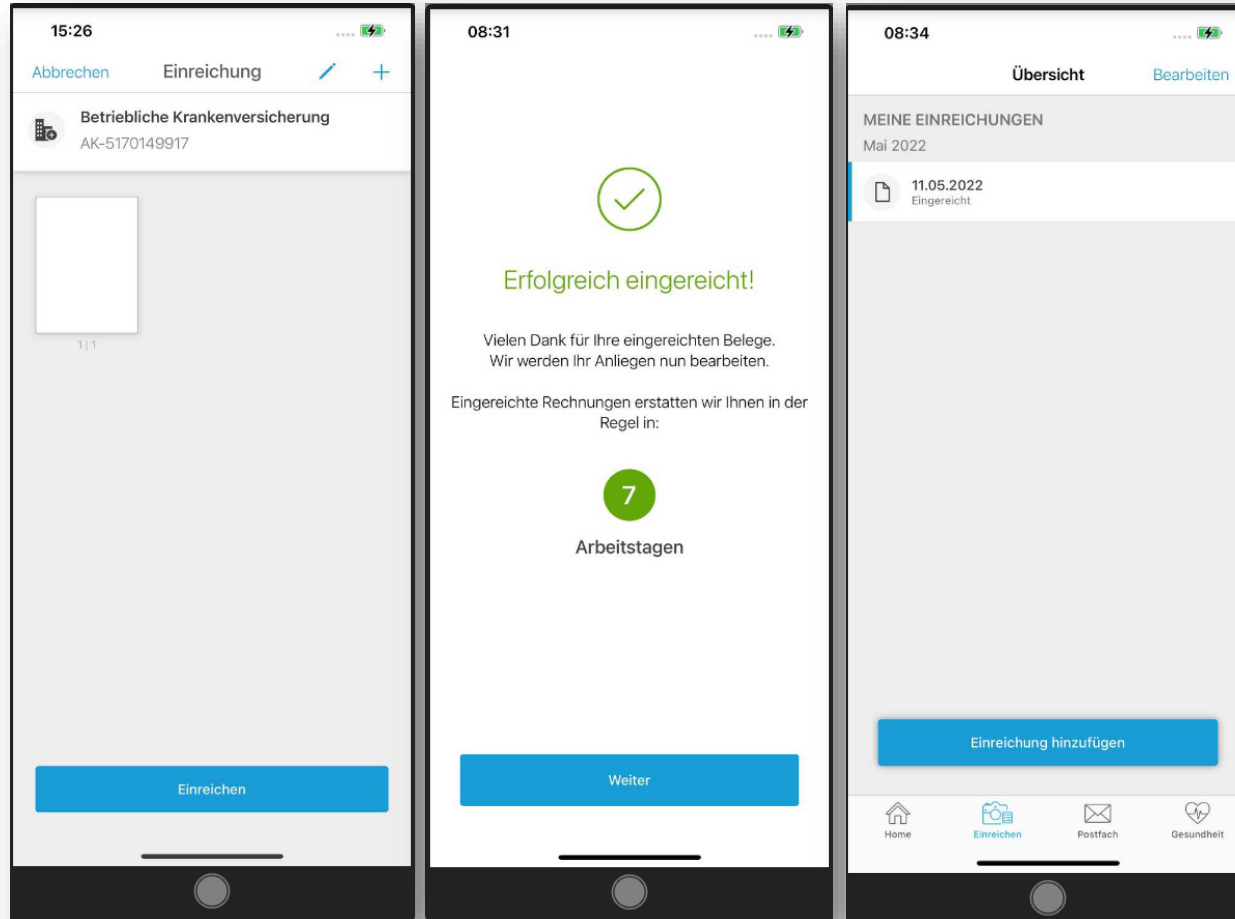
15:26

Abbrechen Einreichung

Betriebliche Krankenversicherung
AK-5170149917

1 | 1

Einreichen

08:31

Erfolgreich eingereicht!

Vielen Dank für Ihre eingereichten Belege. Wir werden Ihr Anliegen nun bearbeiten.

Eingereichte Rechnungen erstatten wir Ihnen in der Regel in:

7

Arbeitstagen

Weiter

08:34

Übersicht Bearbeiten

MEINE EINREICHUNGEN
Mai 2022

11.05.2022
Eingereicht

Einreichung hinzufügen

Home Einreichen Postfach Gesundheit